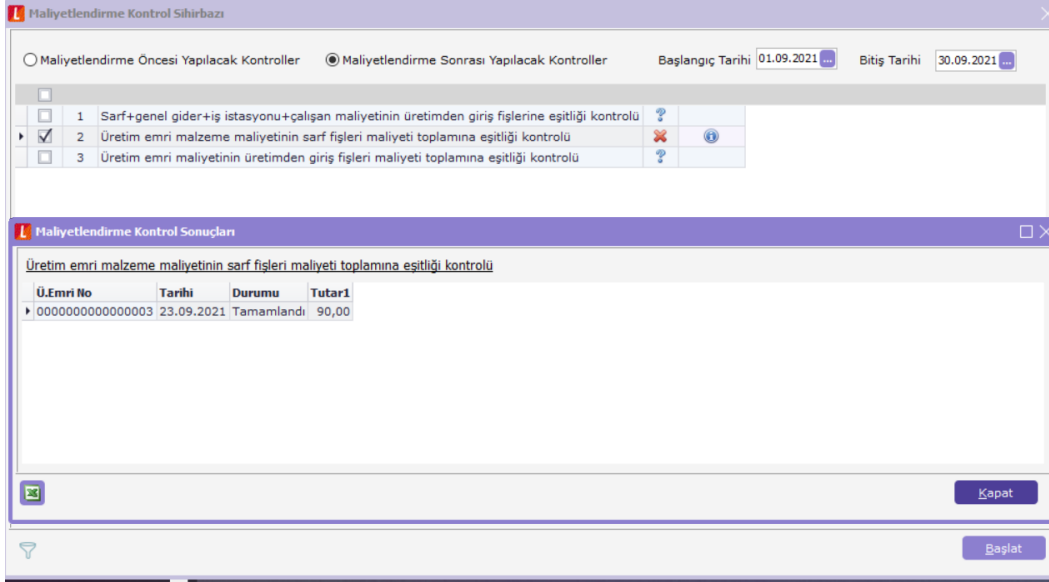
Maliyetlendirme Kontrol Sihirbazı

Maliyetlendirme Öncesi Yapılacak Kontroller Maliyetlendirme Sonrası Yapılacak Kontroller Başlangıç Tarihi 01.09.2021 ... Bitiş Tarihi 30.09.2021 ...

| | | | |
|---|---|---|---|
| 1 | Sarf+genel gider+iş istasyonu+çalışan maliyetinin üretimden giriş fişlerine eşitliği kontrolü | ? | |
| 2 | Üretim emri malzeme maliyetinin sarf fişleri maliyeti toplamına eşitliği kontrolü | | |
| 3 | Üretim emri maliyetinin üretimden giriş fişleri maliyeti toplamına eşitliği kontrolü | ? | |

Maliyetlendirme Kontrol Sonuçları

Üretim emri malzeme maliyetinin sarf fişleri maliyeti toplamına eşitliği kontrolü

| Ü.Emri No | Tarihi | Durumu | Tutar1 |
|---|---|---|---|
| 0000000000000003 | 23.09.2021 | Tamamlandı | 90,00 |

Kapat

Başlat